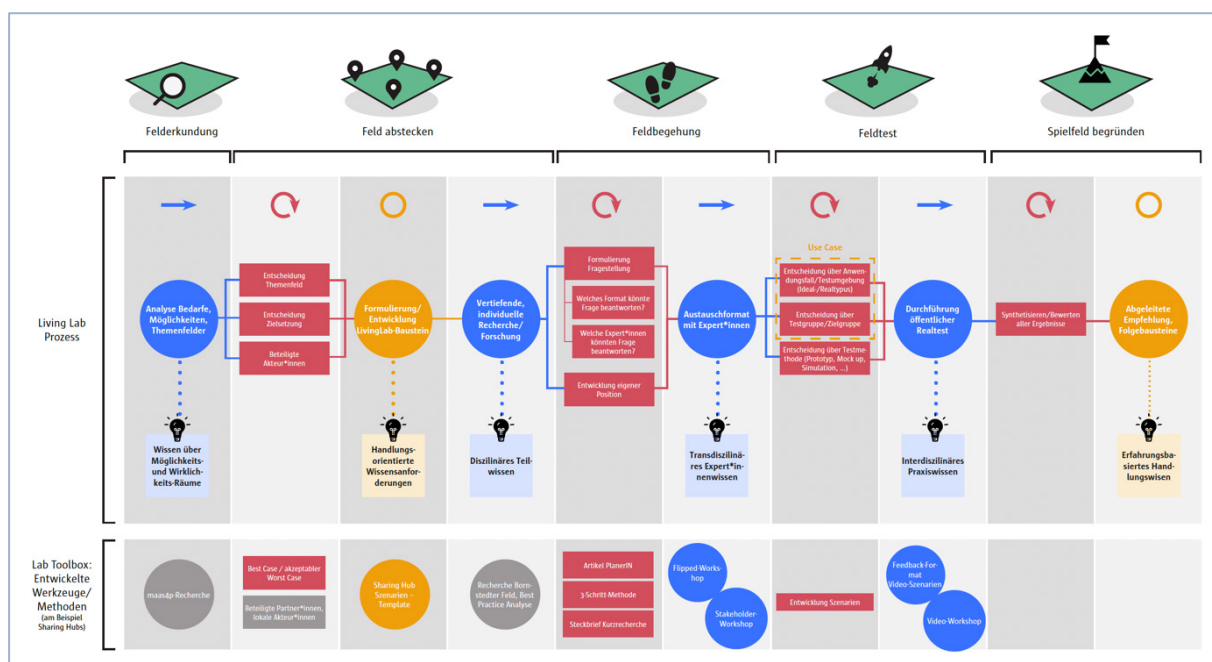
Felderkundung

Feld abstecken

Feldbegehung

Feldtest

Spielfeld begründen

Living Lab Prozess

Analyse Bedarfe, Möglichkeiten, Themenfelder

Entscheidung Themenfeld

Entscheidung Zielsetzung

Beteiligte Akteur*innen

Formulierung/ Entwicklung LivingLab-Baustein

Vertiefende, individuelle Recherche/ Forschung

Formulierung Fragestellung

Welches Format könnte Frage beantworten?

Welche Expert*innen könnten Frage beantworten?

Entwicklung eigener Position

Austauschformat mit Expert*innen

Use Case

Entscheidung über Anwendungsfall/Testumgebung (Ideal-/Realtypus)

Entscheidung über Testgruppe/Zielgruppe

Entscheidung über Testmethode (Prototyp, Mock up, Simulation, ...)

Durchführung öffentlicher Realtest

Synthetisieren/Bewerten aller Ergebnisse

Abgeleitete Empfehlung, Folgebausteine

Wissen über Möglichkeits- und Wirklichkeits-Räume

Handlungsorientierte Wissensanforderungen

Disziplinäres Teilwissen

Transdisziplinäres Expert*innenwissen

Interdisziplinäres Praxiswissen

Erfahrungsbasiertes Handlungswisen

Lab Toolbox: Entwickelte Werkzeuge/ Methoden (am Beispiel Sharing Hubs)

maas4p-Recherche

Best Case / akzeptabler Worst Case

Beteiligte Partner*innen, lokale Akteur*innen

Sharing Hub Szenarien - Template

Recherche Bornstedter Feld, Best Practice Analyse

Artikel PlanerIN

3 Schritt-Methode

Steckbrief Kurzrecherche

Flipped-Workshop

Stakeholder-Workshop

Entwicklung Szenarien

Feedback-Format Video-Szenarien

Video-Workshop